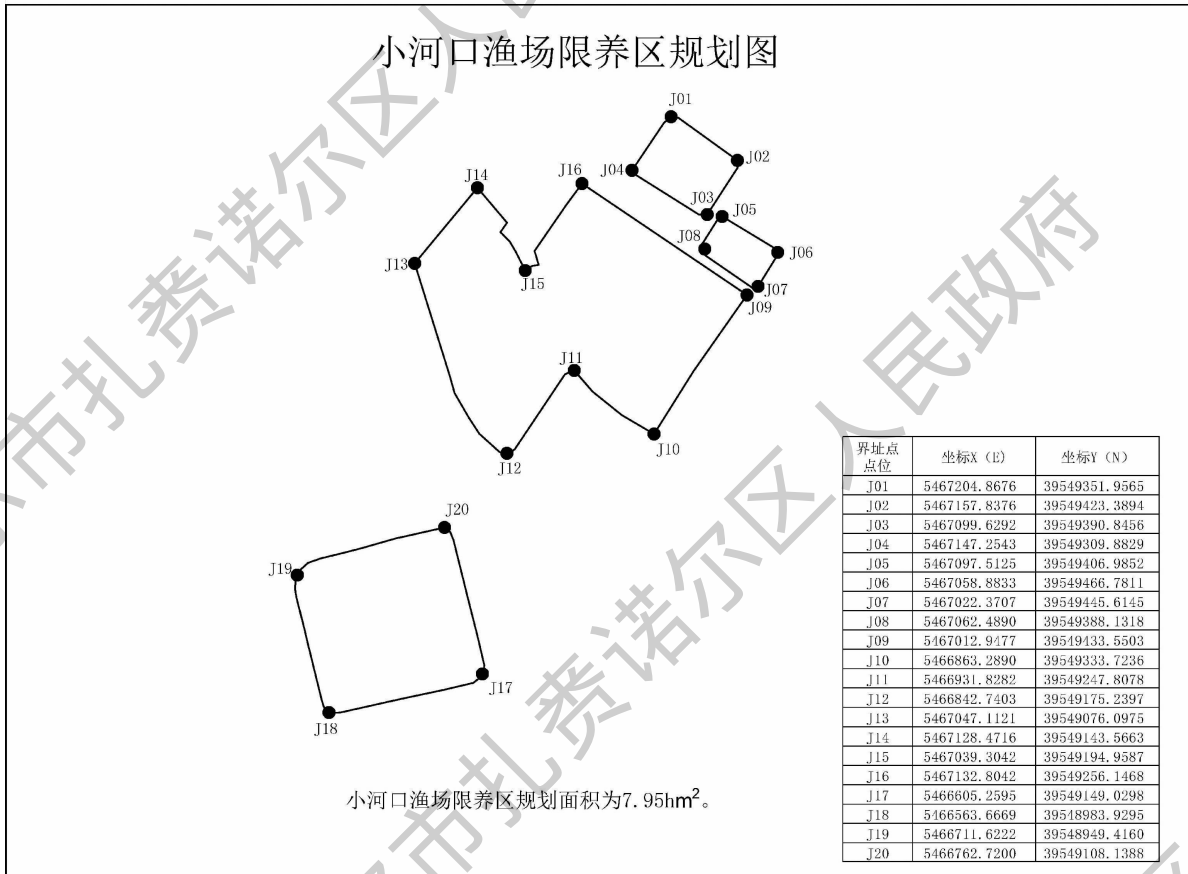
小河口渔场限养区规划图

J01
J02
J04
J03
J05
J16
J14
J08
J06
J13
J15
J07
J09
J11
J10
J12

J20
J19
J17
J18

小河口渔场限养区规划面积为7.95hm$^2$。

| 界址点点位 | 坐标X（E） | 坐标Y（N） |
|---|---|---|
| J01 | 5467204.8676 | 39549351.9565 |
| J02 | 5467157.8376 | 39549423.3894 |
| J03 | 5467099.6292 | 39549390.8456 |
| J04 | 5467147.2543 | 39549309.8829 |
| J05 | 5467097.5125 | 39549406.9852 |
| J06 | 5467058.8833 | 39549466.7811 |
| J07 | 5467022.3707 | 39549445.6145 |
| J08 | 5467062.4890 | 39549388.1318 |
| J09 | 5467012.9477 | 39549433.5503 |
| J10 | 5466863.2890 | 39549333.7236 |
| J11 | 5466931.8282 | 39549247.8078 |
| J12 | 5466842.7403 | 39549175.2397 |
| J13 | 5467047.1121 | 39549076.0975 |
| J14 | 5467128.4716 | 39549143.5663 |
| J15 | 5467039.3042 | 39549194.9587 |
| J16 | 5467132.8042 | 39549256.1468 |
| J17 | 5466605.2595 | 39549149.0298 |
| J18 | 5466563.6669 | 39548983.9295 |
| J19 | 5466711.6222 | 39548949.4160 |
| J20 | 5466762.7200 | 39549108.1388 |

扎赉诺尔区人民政府
扎赉诺尔区人民政府
扎赉诺尔区人民政府
市扎赉诺尔区人